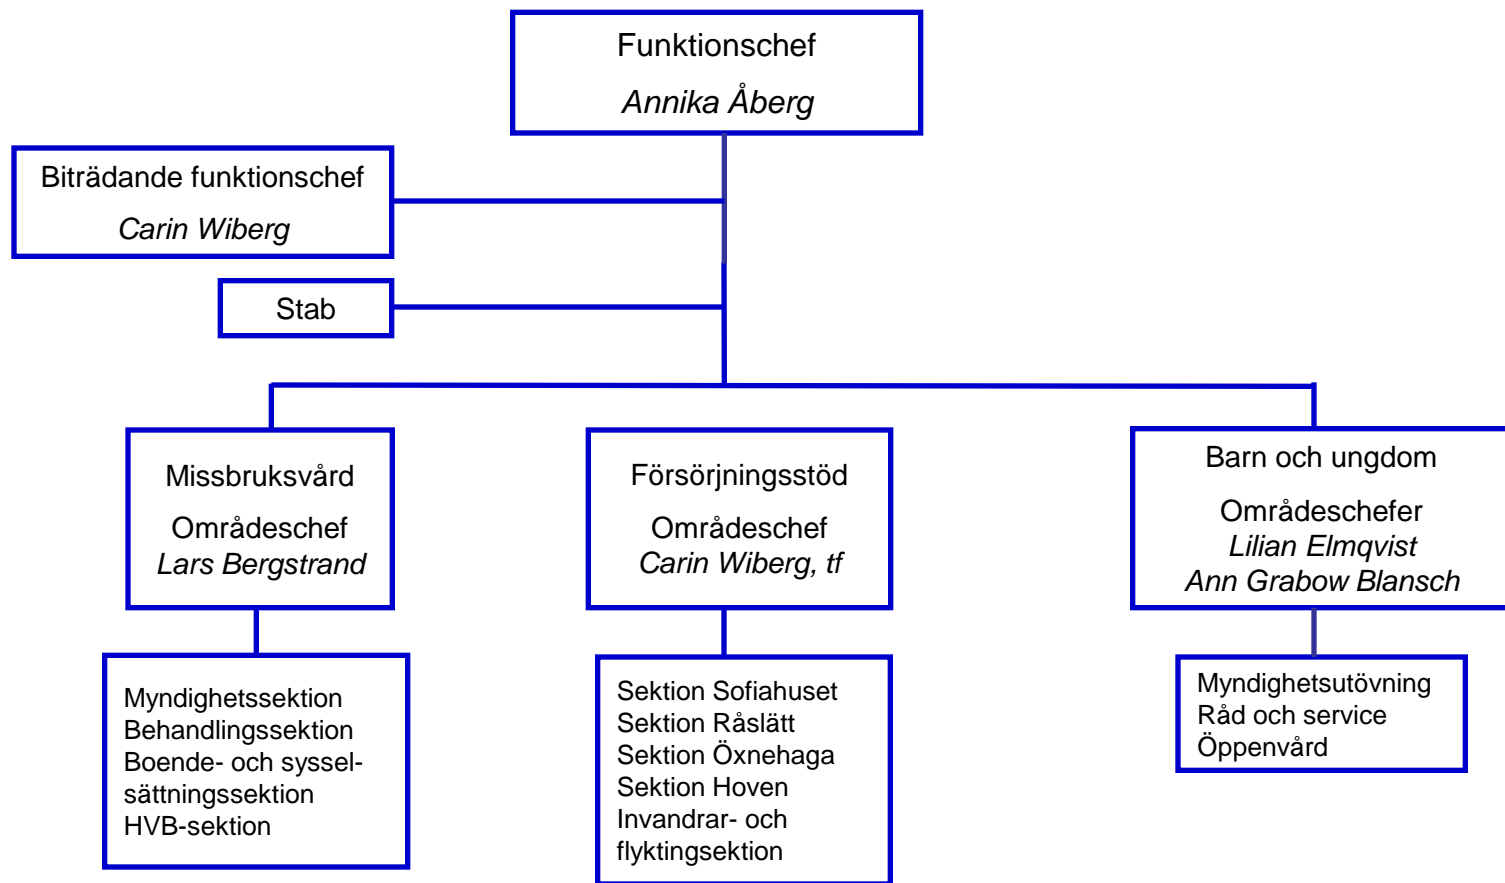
Funktionschef
*Annika Åberg*

Biträdande funktionschef
*Carin Wiberg*

Stab

Missbruksvård
Områdeschef
*Lars Bergstrand*

Försörjningsstöd
Områdeschef
*Carin Wiberg, tf*

Barn och ungdom
Områdeschefer
*Lilian Elmqvist*
*Ann Grabow Blansch*

Myndighetssektion
Behandlingssektion
Boende- och sysselsättningssektion
HVB-sektion

Sektion Sofiahuset
Sektion Råslätt
Sektion Öxnehaga
Sektion Hoven
Invandrar- och flyktingsektion

Myndighetsutövning
Råd och service
Öppenvård